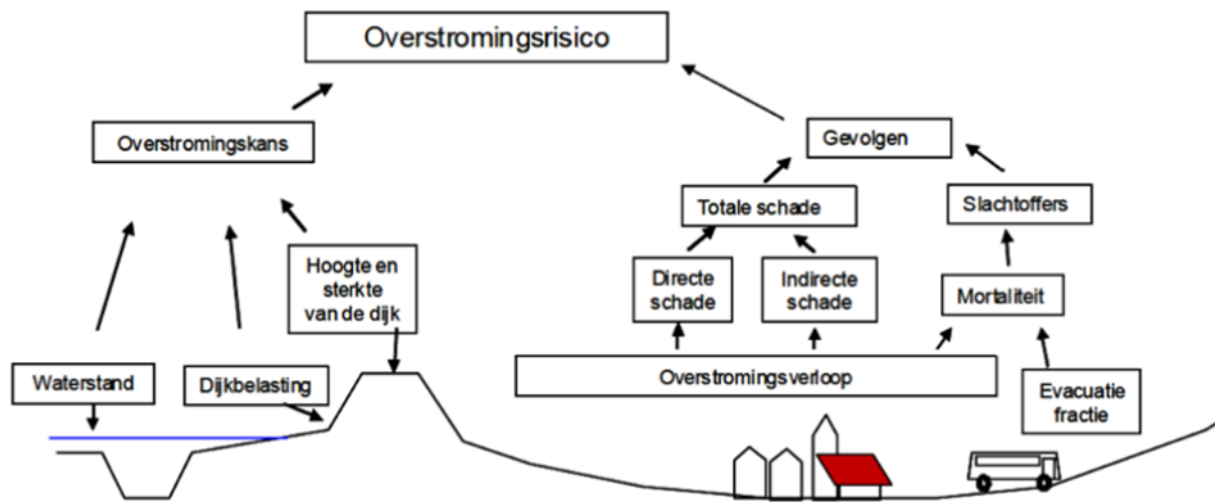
Overstromingsrisico

Overstromingskans

Gevolgen

Totale schade

Slachtoffers

Hoogte en sterkte van de dijk

Directe schade

Indirecte schade

Mortaliteit

Waterstand

Dijkbelasting

Overstromingsverloop

Evacuatie fractie